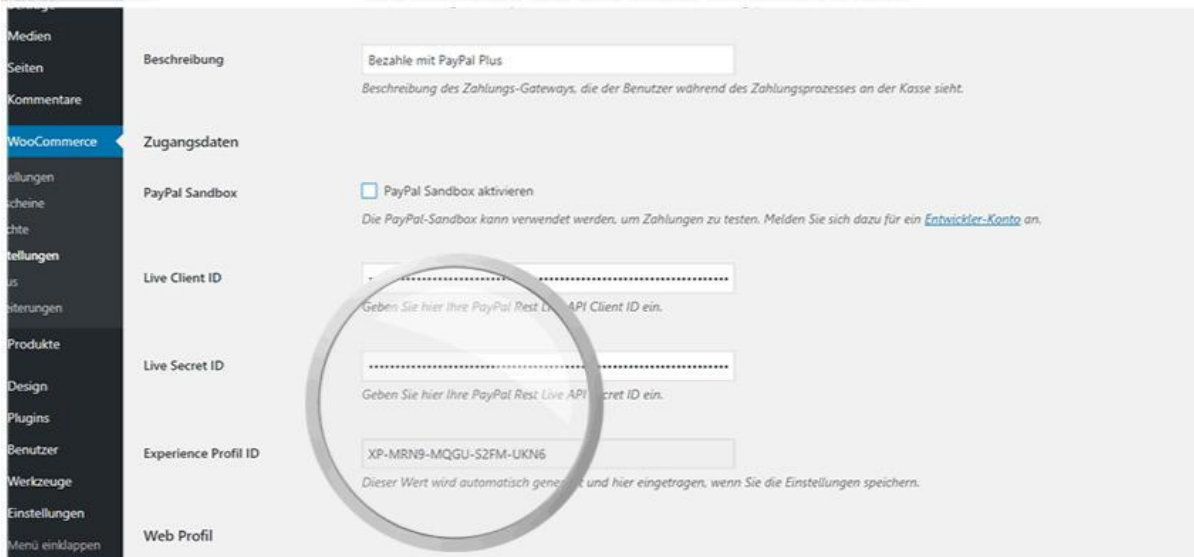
Medien
Seiten
Kommentare
WooCommerce
ellungen
scheine
chte
tellungen
us
eiterungen
Produkte
Design
Plugins
Benutzer
Werkzeuge
Einstellungen
Menü einklappen

Beschreibung
Bezahle mit PayPal Plus
Beschreibung des Zahlungs-Gateways, die der Benutzer während des Zahlungsprozesses an der Kasse sieht.

Zugangsdaten

PayPal Sandbox
PayPal Sandbox aktivieren
Die PayPal-Sandbox kann verwendet werden, um Zahlungen zu testen. Melden Sie sich dazu für ein Entwickler-Konto an.

Live Client ID
••••••••••••••••••••••••••••••••••••••••••••••••••••••••••••••
Geben Sie hier Ihre PayPal Rest Live API Client ID ein.

Live Secret ID
••••••••••••••••••••••••••••••••••••••••••••••••••••••••••••••
Geben Sie hier Ihre PayPal Rest Live API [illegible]cret ID ein.

Experience Profil ID
XP-MRN9-MQGU-S2FM-UKN6
Dieser Wert wird automatisch gene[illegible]t und hier eingetragen, wenn Sie die Einstellungen speichern.

Web Profil